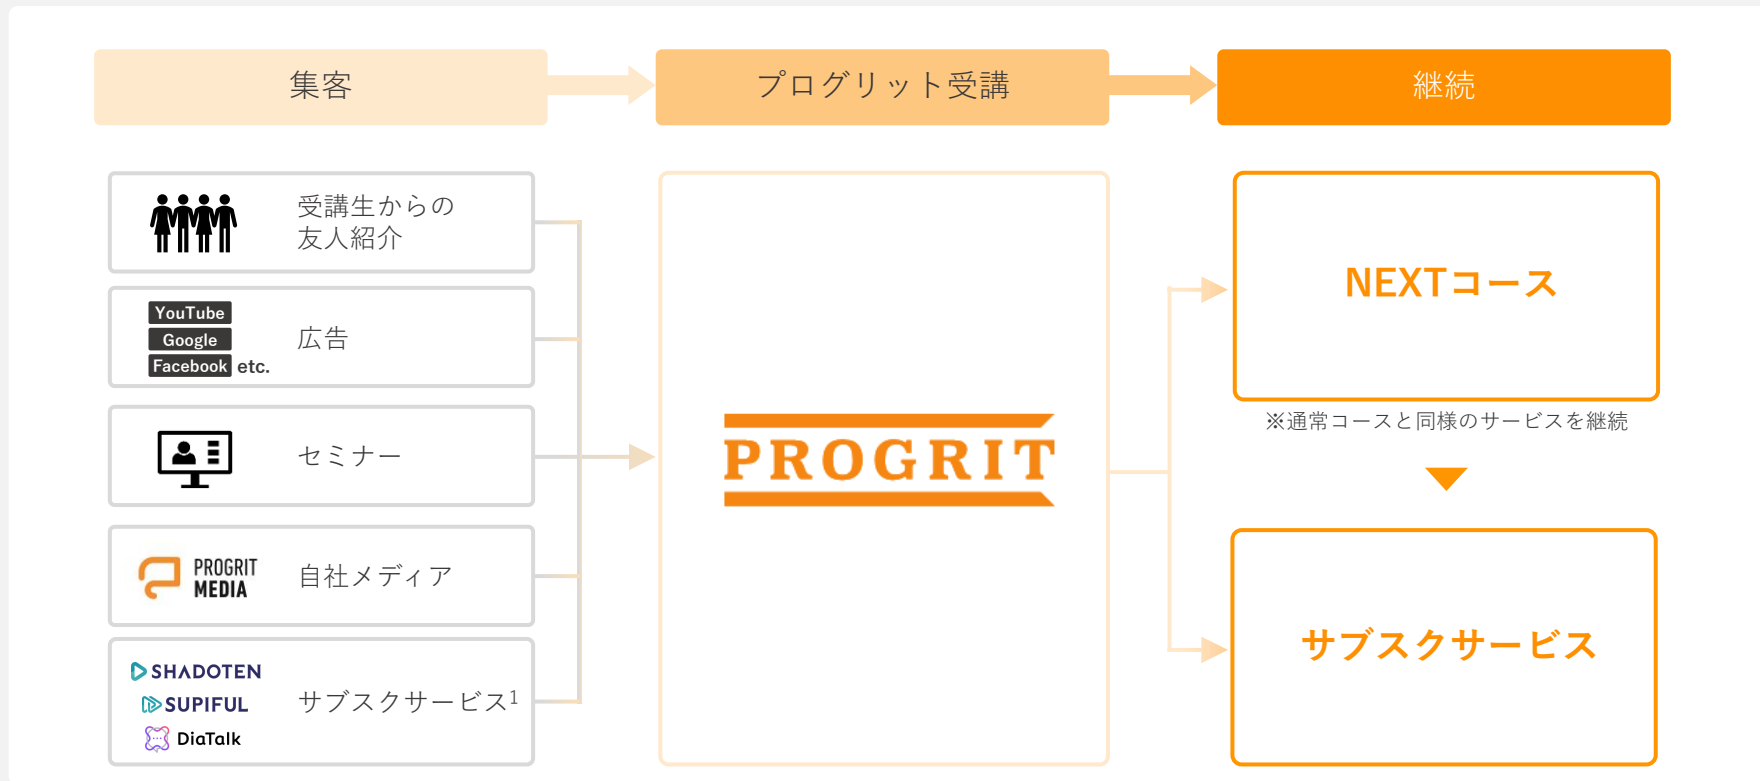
集客

プログリット受講

継続

受講生からの友人紹介

YouTube
Google
Facebook etc.

広告

セミナー

PROGRIT MEDIA

自社メディア

SHADOTEN
SUPIFUL
DiaTalk

サブスクサービス$^1$

PROGRIT

NEXTコース

※通常コースと同様のサービスを継続

サブスクサービス